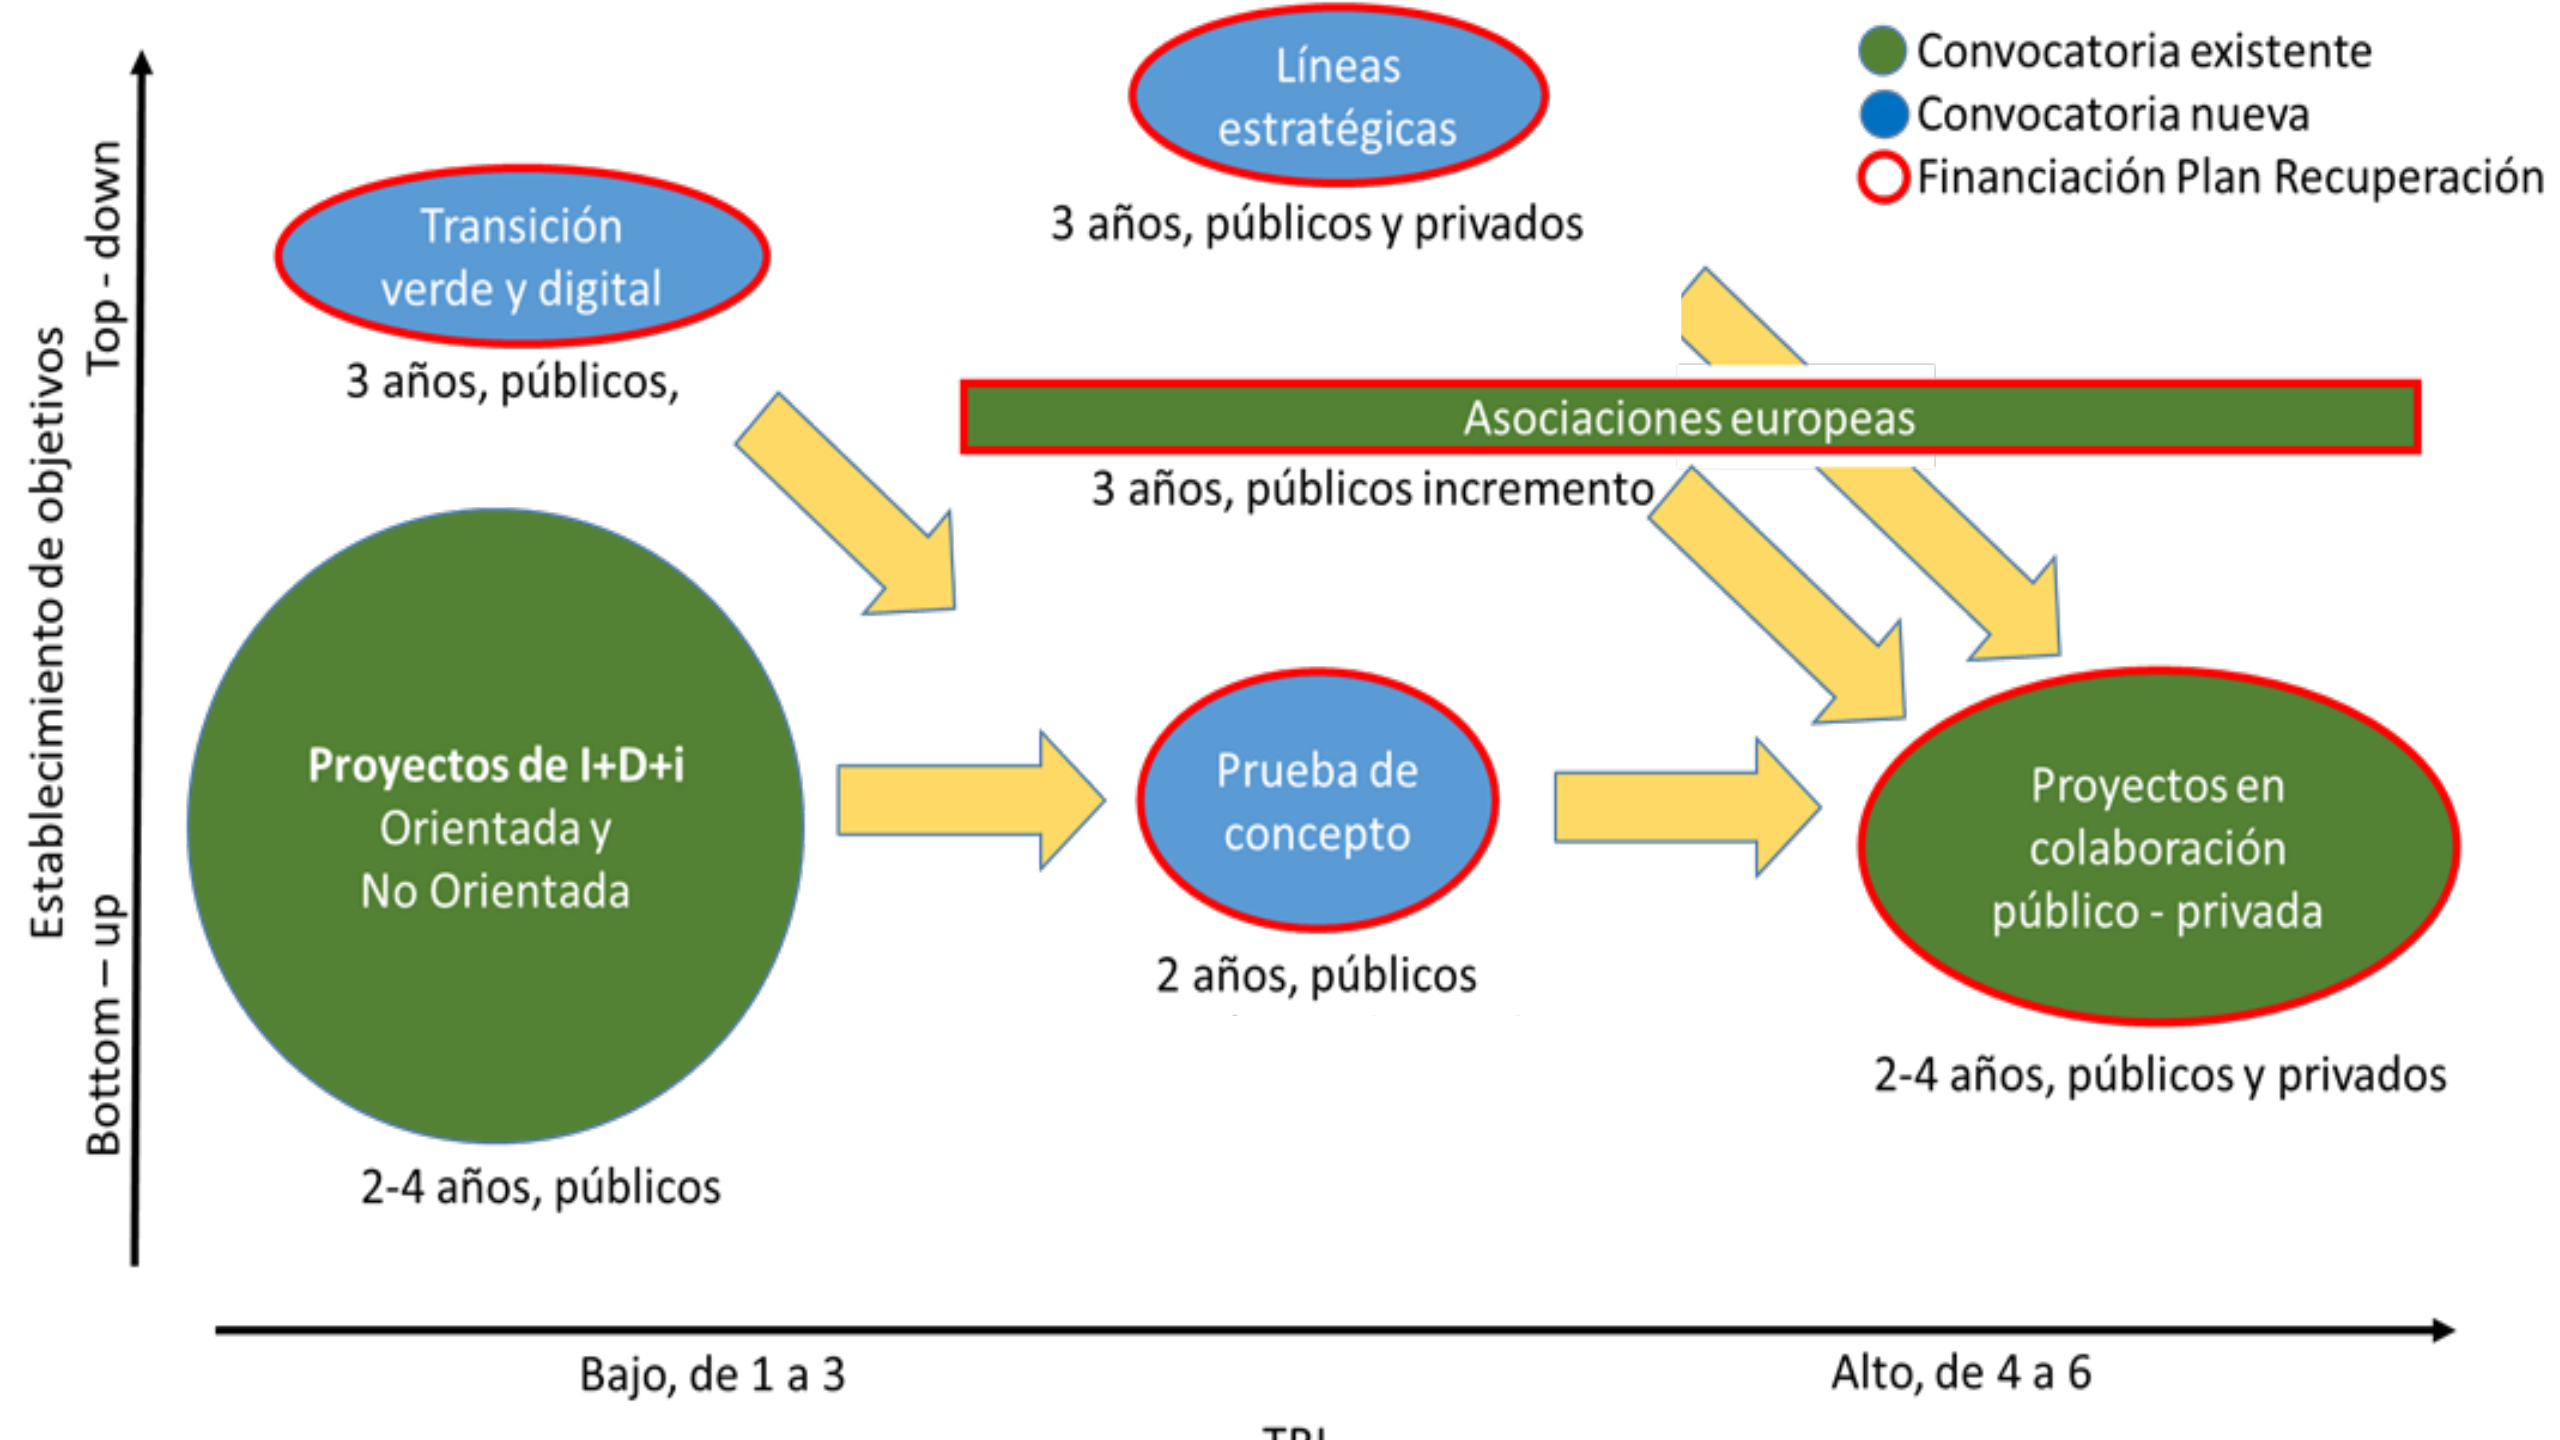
Convocatoria existente
Convocatoria nueva
Financiación Plan Recuperación

Líneas estratégicas
3 años, públicos y privados

Top - down
Establecimiento de objetivos
Bottom – up

Transición verde y digital
3 años, públicos,

Asociaciones europeas
3 años, públicos incremento

Proyectos de I+D+i
Orientada y
No Orientada
2-4 años, públicos

Prueba de concepto
2 años, públicos

Proyectos en colaboración público - privada
2-4 años, públicos y privados

Bajo, de 1 a 3
Alto, de 4 a 6
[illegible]